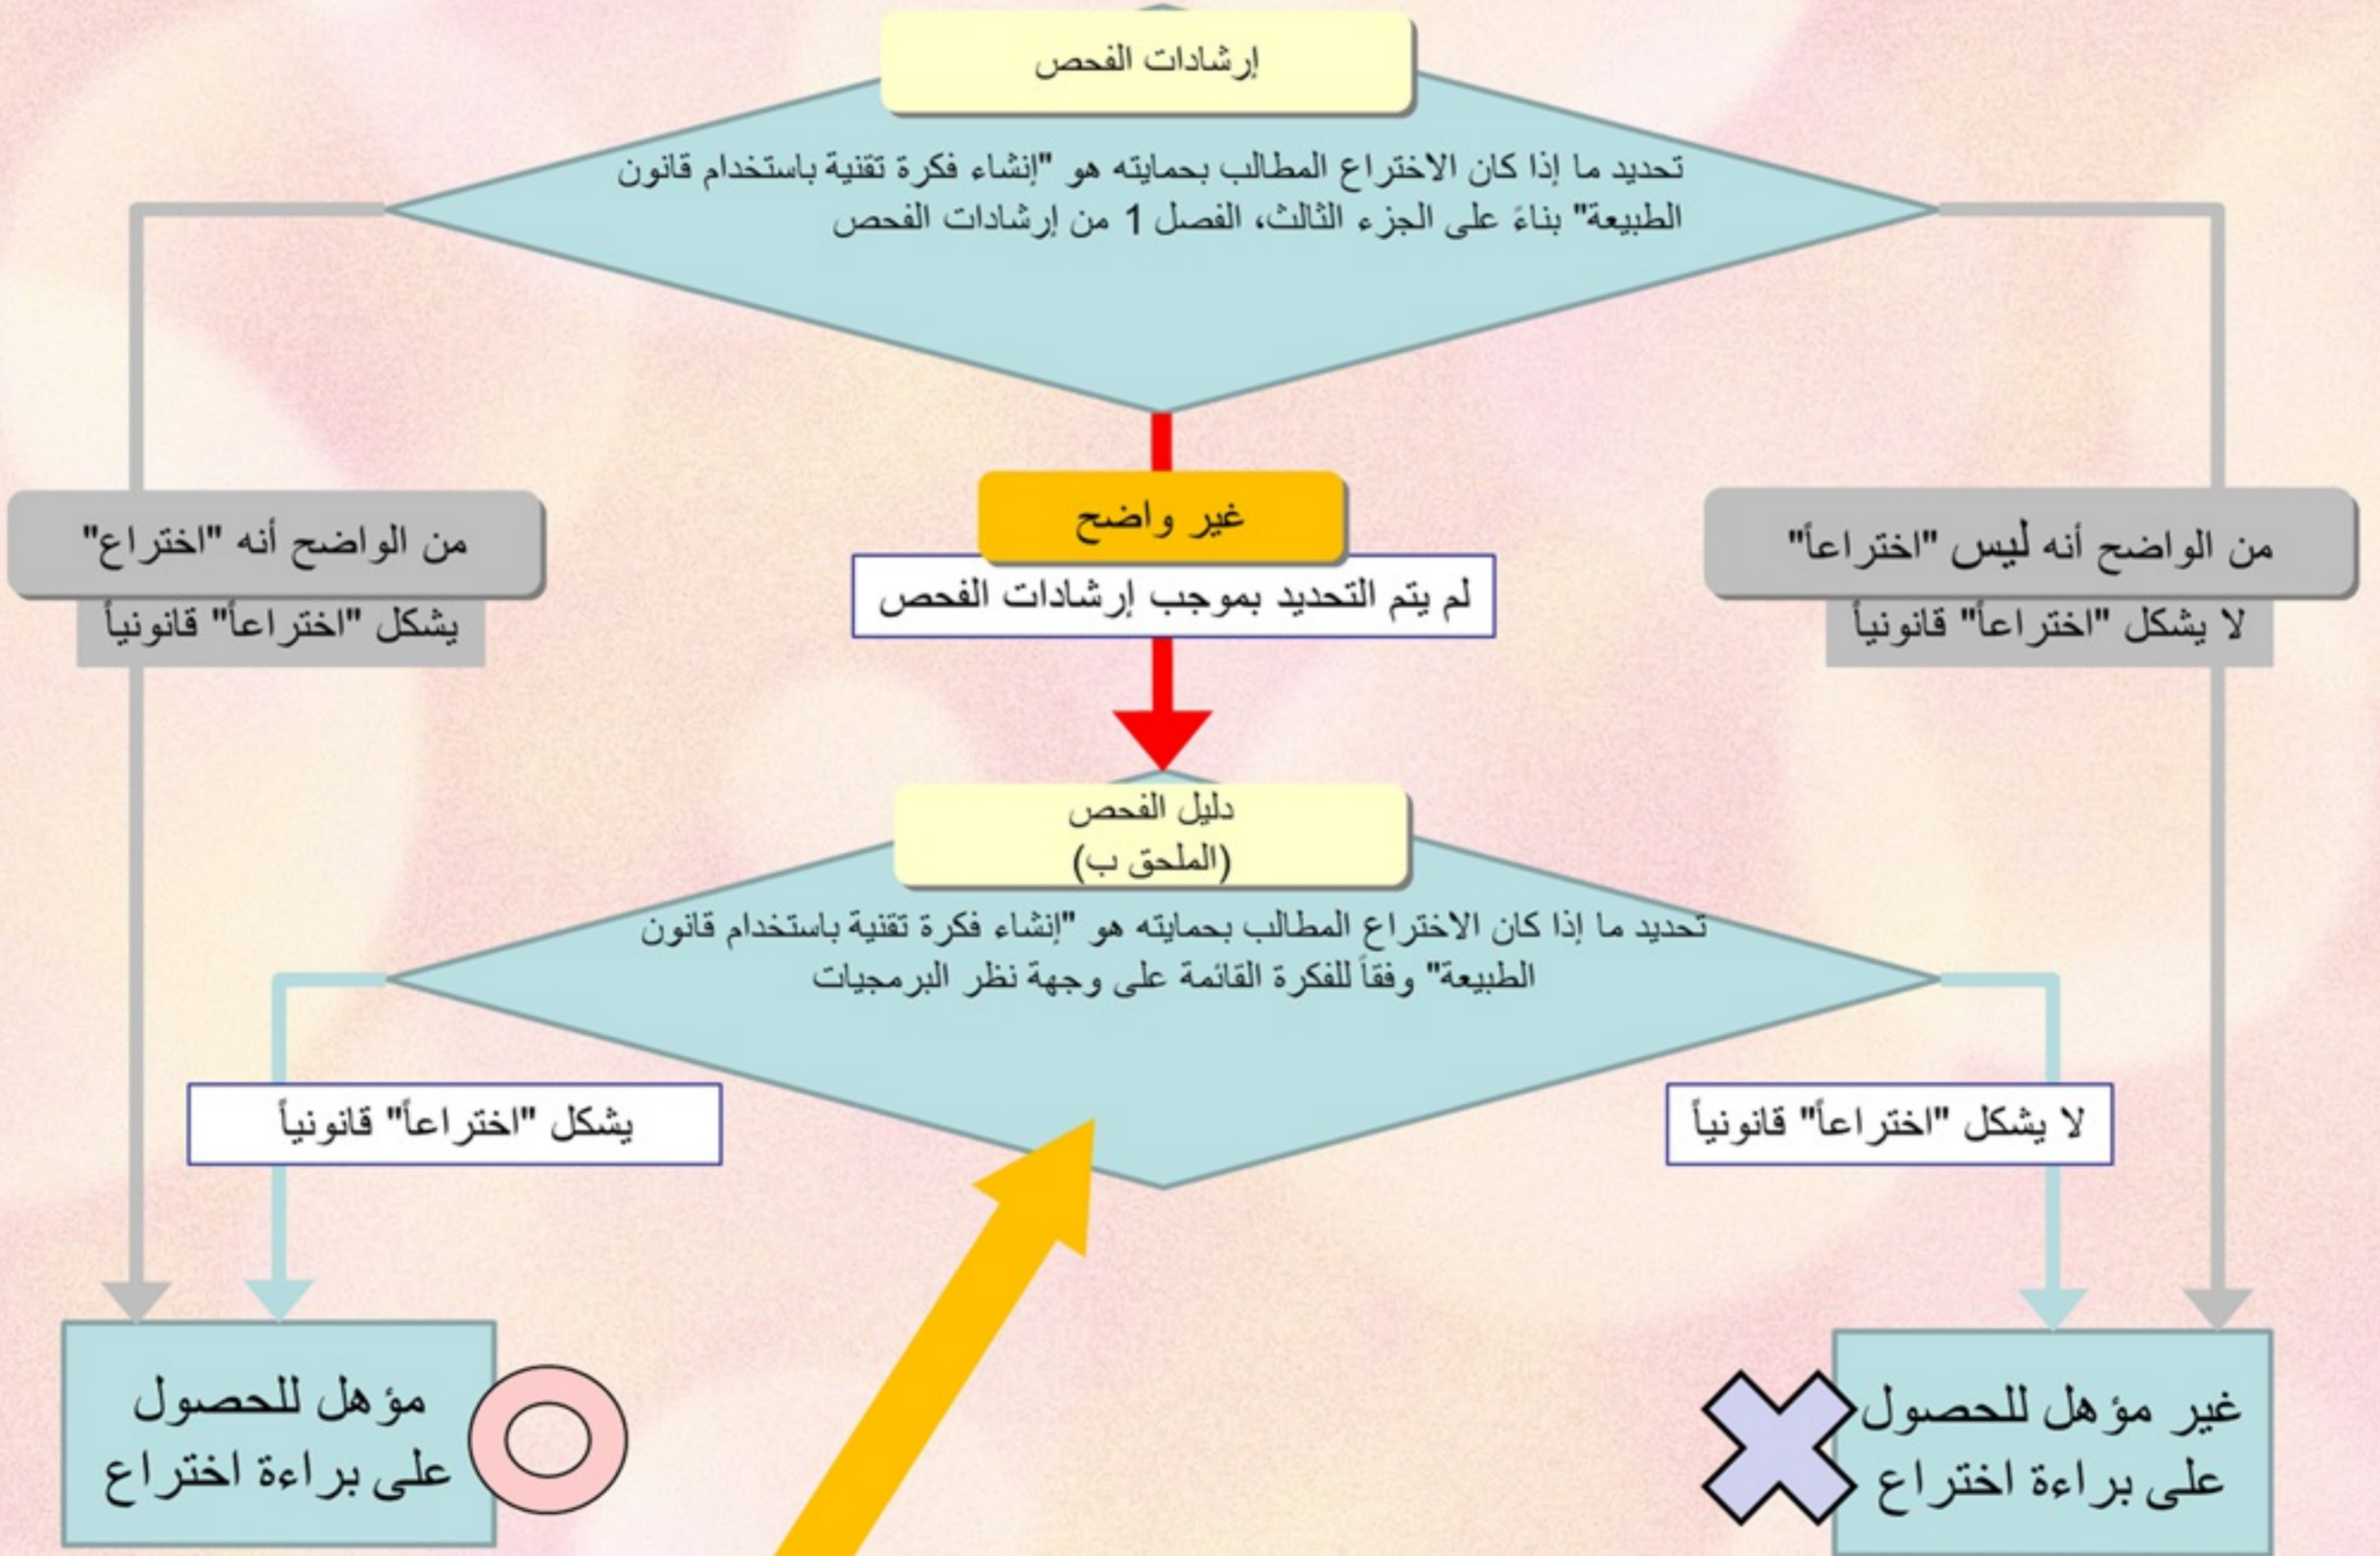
إرشادات الفحص

تحديد ما إذا كان الاختراع المطالب بحمايته هو "إنشاء فكرة تقنية باستخدام قانون الطبيعة" بناءً على الجزء الثالث، الفصل 1 من إرشادات الفحص

من الواضح أنه "اختراع"
يشكل "اختراعاً" قانونياً

غير واضح
لم يتم التحديد بموجب إرشادات الفحص

من الواضح أنه ليس "اختراعاً"
لا يشكل "اختراعاً" قانونياً

دليل الفحص
(الملحق ب)

تحديد ما إذا كان الاختراع المطالب بحمايته هو "إنشاء فكرة تقنية باستخدام قانون الطبيعة" وفقاً للفكرة القائمة على وجهة نظر البرمجيات

يشكل "اختراعاً" قانونياً

لا يشكل "اختراعاً" قانونياً

مؤهل للحصول على براءة اختراع

غير مؤهل للحصول على براءة اختراع